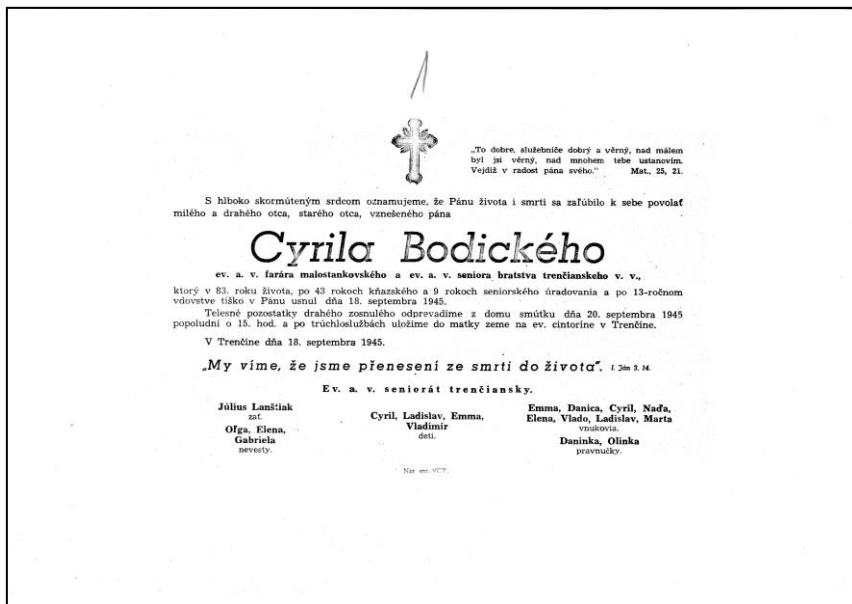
1

„To dobre, služebníče dobrý a věrný, nad málem byl jsi věrný, nad mnohem tebe ustanovím. Vejdiž v radost pána svého." Mat., 25, 21.

S hlboko skormúteným srdcom oznamujeme, že Pánu života i smrti sa zaľúbilo k sebe povolať milého a drahého otca, starého otca, vznešeného pána

Cyrila Bodického

ev. a. v. farára malostankovského a ev. a. v. seniora bratstva trenčianskeho v. v.,

ktorý v 83. roku života, po 43 rokoch kňazského a 9 rokoch seniorského úradovania a po 13-ročnom vdovstve tíško v Pánu usnul dňa 18. septembra 1945.

Telesné pozostatky drahého zosnulého odprevadíme z domu smútku dňa 20. septembra 1945 popoludní o 15. hod. a po trúchloslužbách uložíme do matky zeme na ev. cintoríne v Trenčíne.

V Trenčíne dňa 18. septembra 1945.

„My víme, že jsme přenesení ze smrti do života". I. Jan 3, 14.

Ev. a. v. seniorát trenčiansky.

Július Lanštiak
zať.
Oľga, Elena, Gabriela
nevesty.

Cyril, Ladislav, Emma, Vladimír
deti.

Emma, Danica, Cyril, Naďa, Elena, Vlado, Ladislav, Marta
vnukovia.
Daninka, Olinka
pravnučky.

Nár. tlač. VČT.